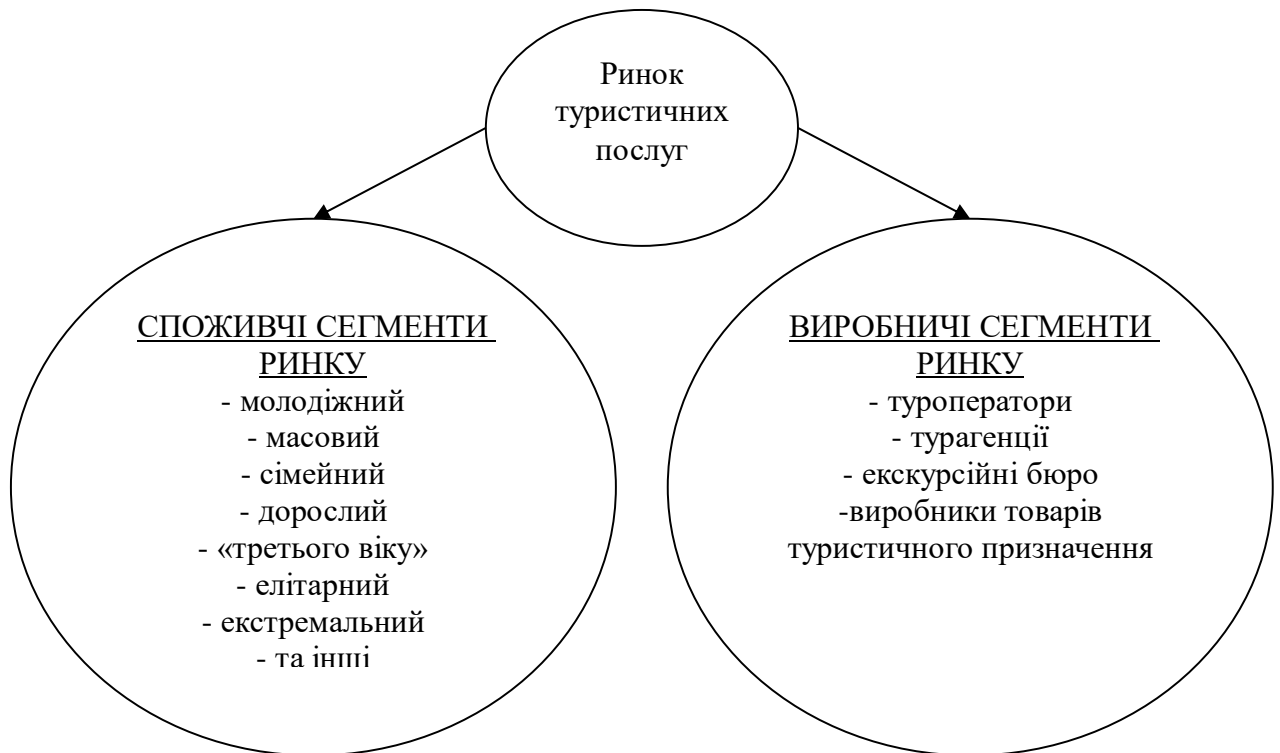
Ринок туристичних послуг

СПОЖИВЧІ СЕГМЕНТИ РИНКУ
- молодіжний
- масовий
- сімейний
- дорослий
- «третього віку»
- елітарний
- екстремальний
- та інші

ВИРОБНИЧІ СЕГМЕНТИ РИНКУ
- туроператори
- турагенції
- екскурсійні бюро
-виробники товарів туристичного призначення